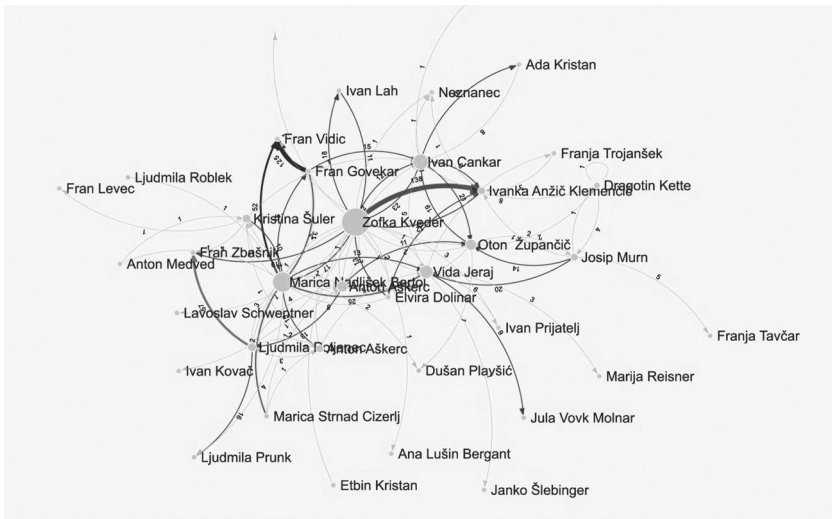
Ada Kristan
Ivan Lah
Neznanec
Fran Vidic
Ivan Cankar
Franja Trojanšek
Ljudmila Roblek
Fran Govekar
Dragotin Kette
Fran Levec
Ivanka Anžič Klemenčič
Kristina Šuler
Zofka Kveder
Oton Župančič
Fran Zbašnik
Anton Medved
Josip Murn
Vida Jeraj
Marica Nadlišek Bartol
Anton Aškerc
Elvira Dolinar
Franja Tavčar
Lavoslav Schwentner
Ivan Prijatelj
Ljudmila Poljanec
Anton Aškerc
Ivan Kovač
Dušan Plavšić
Marija Reisner
Marica Strnad Cizerlj
Jula Vovk Molnar
Ljudmila Prunk
Ana Lušin Bergant
Etbin Kristan
Janko Šlebinger